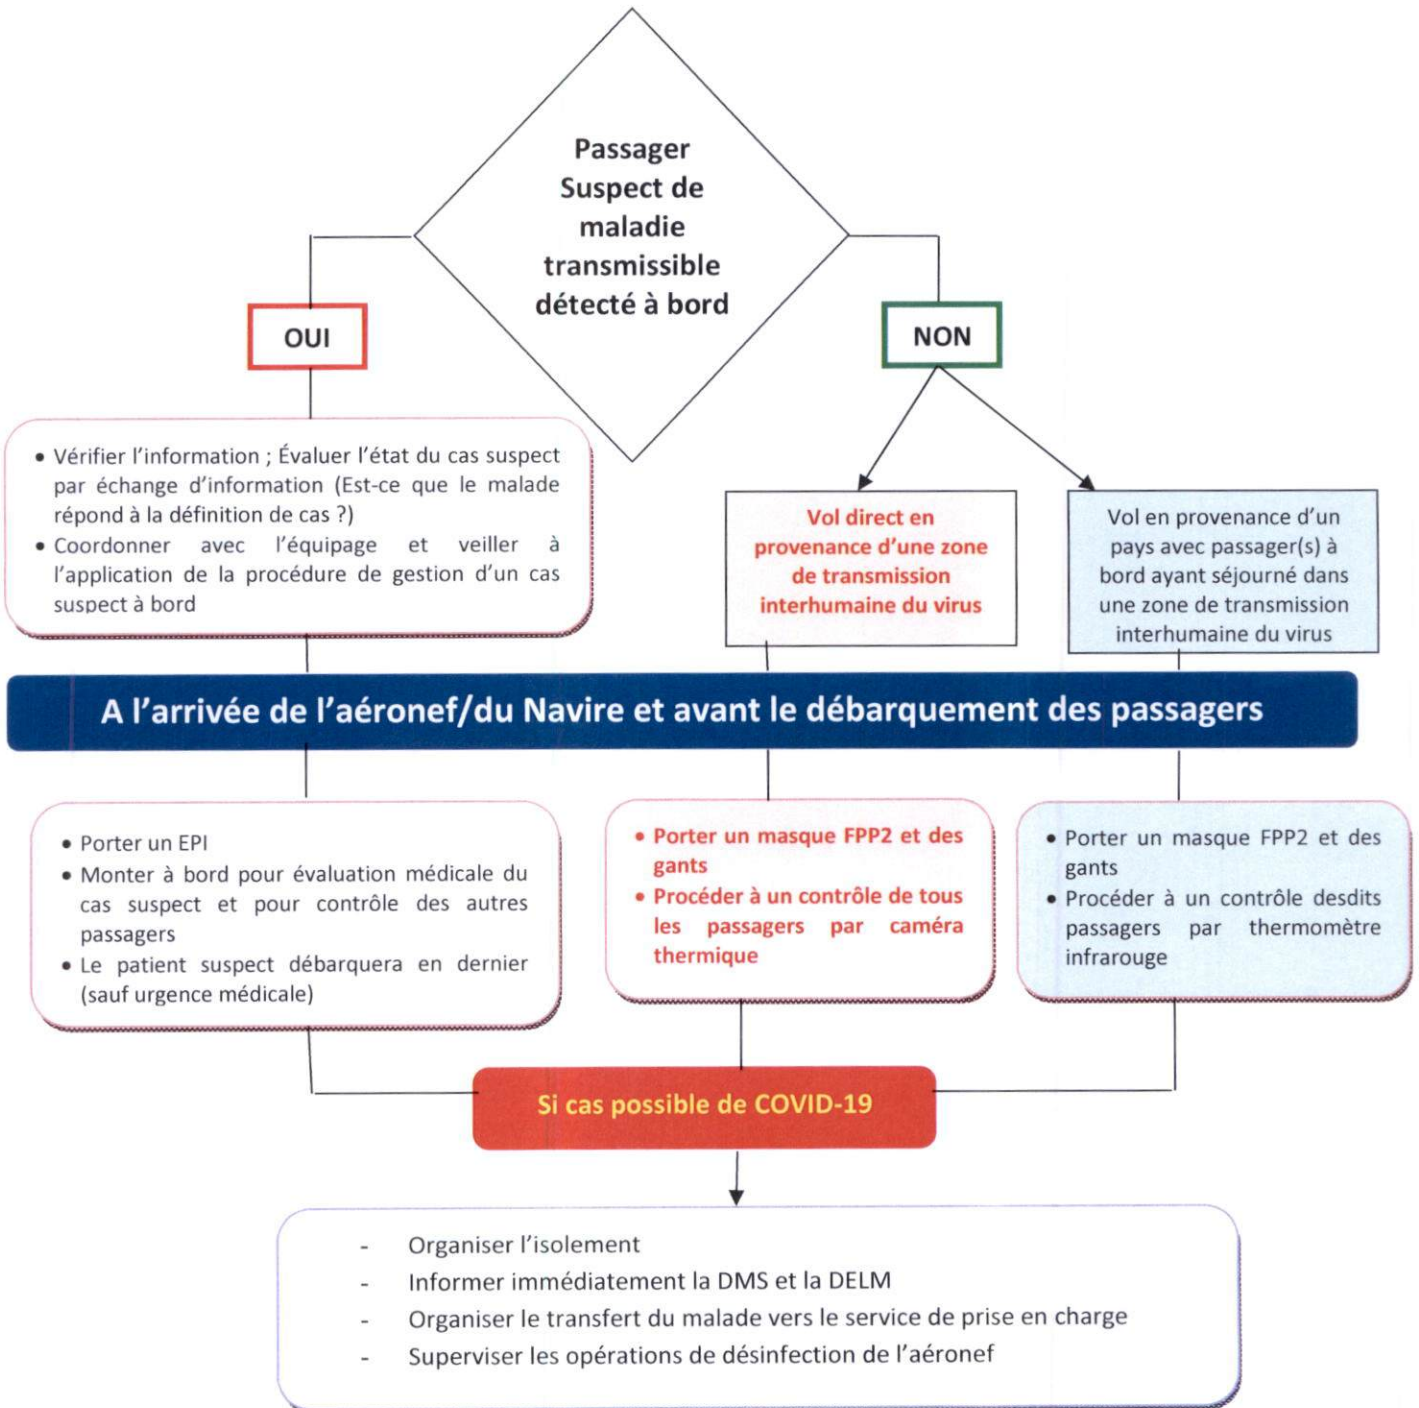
Passager Suspect de maladie transmissible détecté à bord

OUI

NON

• Vérifier l'information ; Évaluer l'état du cas suspect par échange d'information (Est-ce que le malade répond à la définition de cas ?)
• Coordonner avec l'équipage et veiller à l'application de la procédure de gestion d'un cas suspect à bord

Vol direct en provenance d'une zone de transmission interhumaine du virus

Vol en provenance d'un pays avec passager(s) à bord ayant séjourné dans une zone de transmission interhumaine du virus

A l'arrivée de l'aéronef/du Navire et avant le débarquement des passagers

• Porter un EPI
• Monter à bord pour évaluation médicale du cas suspect et pour contrôle des autres passagers
• Le patient suspect débarquera en dernier (sauf urgence médicale)

• Porter un masque FFP2 et des gants
• Procéder à un contrôle de tous les passagers par caméra thermique

• Porter un masque FPP2 et des gants
• Procéder à un contrôle desdits passagers par thermomètre infrarouge

Si cas possible de COVID-19

- Organiser l'isolement
- Informer immédiatement la DMS et la DELM
- Organiser le transfert du malade vers le service de prise en charge
- Superviser les opérations de désinfection de l'aéronef